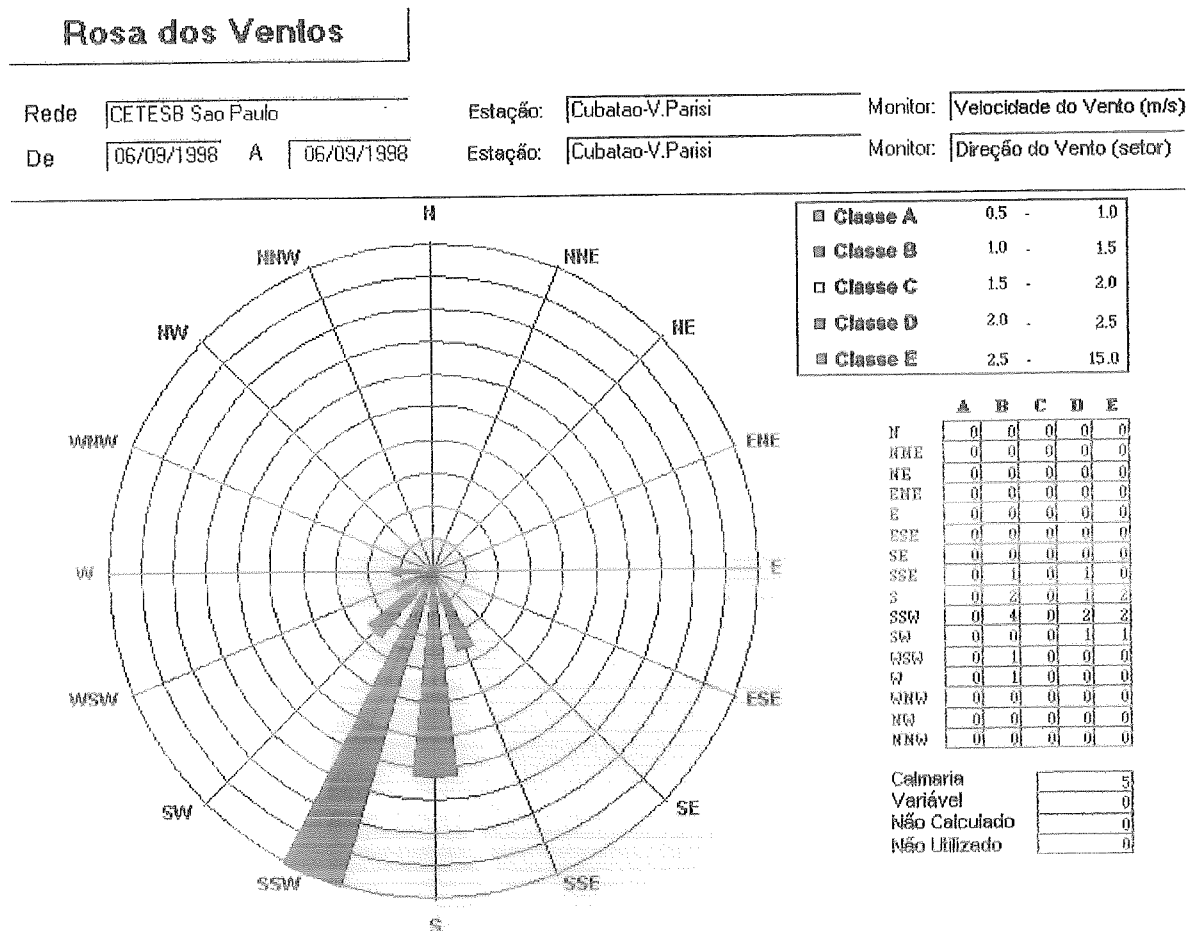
Rosa dos Ventos

Rede CETESB Sao Paulo
De 06/09/1998 A 06/09/1998

Estação: Cubatao-V.Parisi
Estação: Cubatao-V.Parisi

Monitor: Velocidade do Vento (m/s)
Monitor: Direção do Vento (setor)

N
NNW
NNE
NW
NE
WNW
ENE
W
E
WSW
ESE
SW
SE
SSW
SSE
S

| | | | |
|---|---|---|---|
| Classe A | 0.5 | - | 1.0 |
| Classe B | 1.0 | - | 1.5 |
| Classe C | 1.5 | - | 2.0 |
| Classe D | 2.0 | - | 2.5 |
| Classe E | 2.5 | - | 15.0 |

| | A | B | C | D | E |
|---|---|---|---|---|---|
| N | 0 | 0 | 0 | 0 | 0 |
| NNE | 0 | 0 | 0 | 0 | 0 |
| NE | 0 | 0 | 0 | 0 | 0 |
| ENE | 0 | 0 | 0 | 0 | 0 |
| E | 0 | 0 | 0 | 0 | 0 |
| ESE | 0 | 0 | 0 | 0 | 0 |
| SE | 0 | 0 | 0 | 0 | 0 |
| SSE | 0 | 1 | 0 | 1 | 0 |
| S | 0 | 2 | 0 | 1 | 2 |
| SSW | 0 | 4 | 0 | 2 | 2 |
| SW | 0 | 0 | 0 | 1 | 1 |
| WSW | 0 | 1 | 0 | 0 | 0 |
| W | 0 | 1 | 0 | 0 | 0 |
| WNW | 0 | 0 | 0 | 0 | 0 |
| NW | 0 | 0 | 0 | 0 | 0 |
| NNW | 0 | 0 | 0 | 0 | 0 |

| | |
|---|---|
| Calmaria | 5 |
| Variável | 0 |
| Não Calculado | 0 |
| Não Utilizado | 0 |